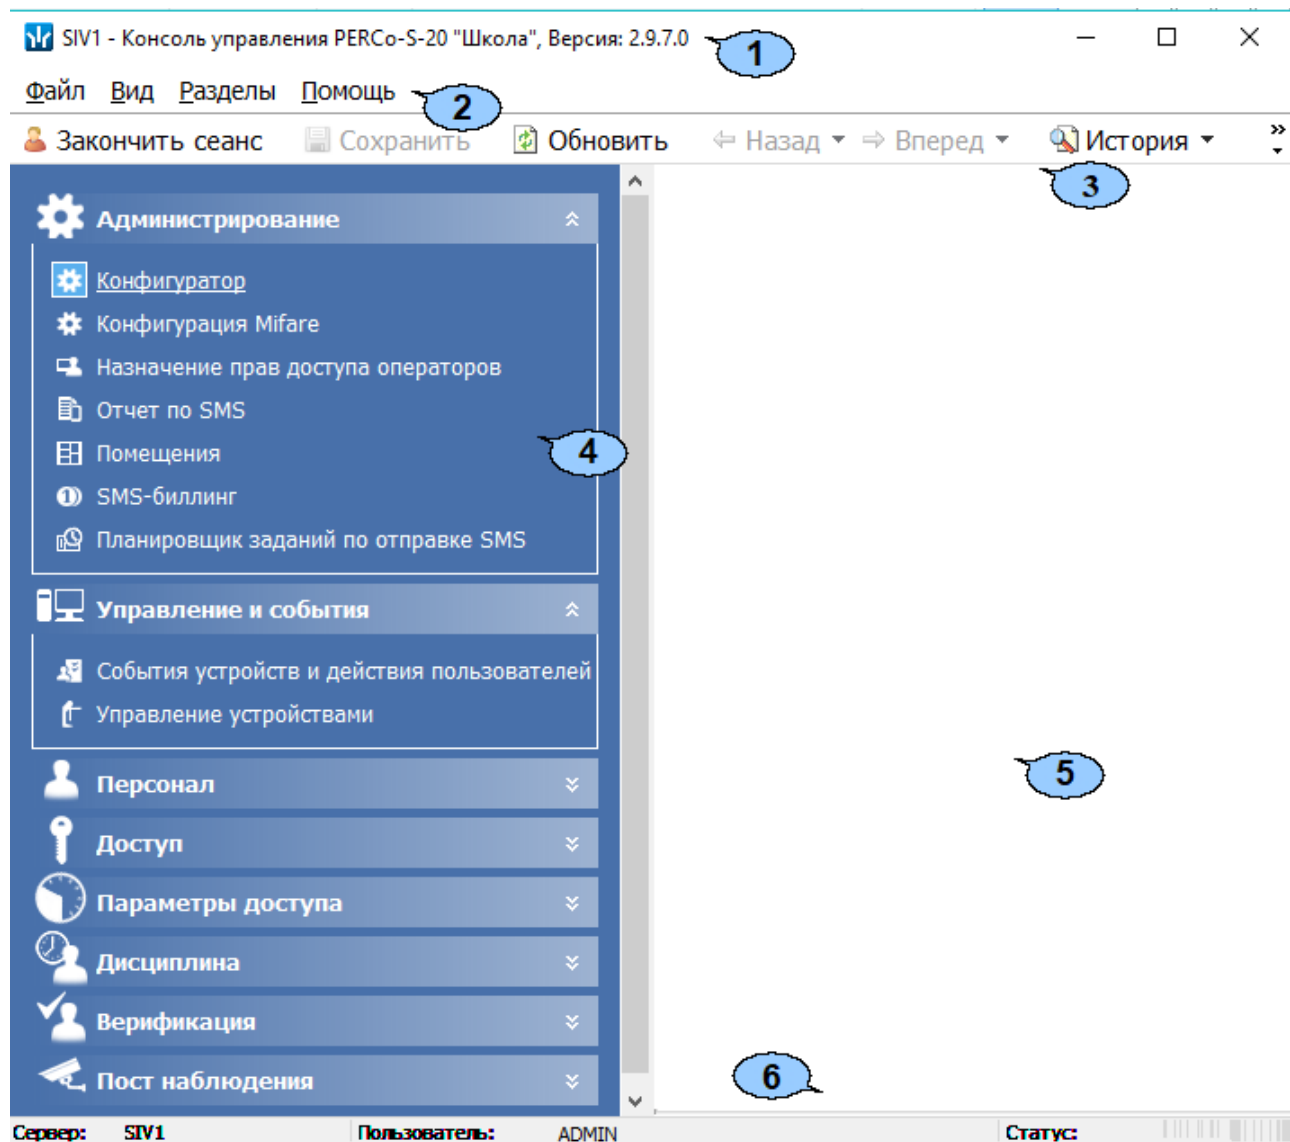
SIV1 - Консоль управления PERCo-S-20 "Школа", Версия: 2.9.7.0

1

Файл Вид Разделы Помощь

2

Закончить сеанс Сохранить Обновить Назад Вперед История

3

Администрирование

Конфигуратор
Конфигурация Mifare
Назначение прав доступа операторов
Отчет по SMS
Помещения
SMS-биллинг
Планировщик заданий по отправке SMS

4

Управление и события

События устройств и действия пользователей
Управление устройствами

5

Персонал
Доступ
Параметры доступа
Дисциплина
Верификация
Пост наблюдения

6

Сервер: SIV1 Пользователь: ADMIN Статус: